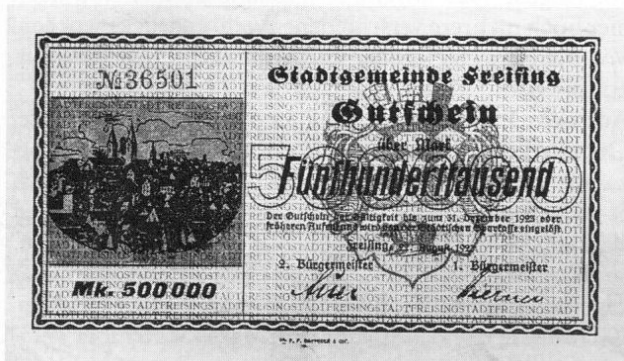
№36501

STADTFREISINGSTADTFREISINGSTADT

Stadtgemeinde Freising
Gutschein
über Mark
Fünfhunderttausend

500

Der Gutschein hat Gültigkeit bis zum 31. Dezember 1923 oder früheren Aufrufung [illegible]

Freising, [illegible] August 1923

2. Bürgermeister	1. Bürgermeister

Mk. 500000

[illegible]